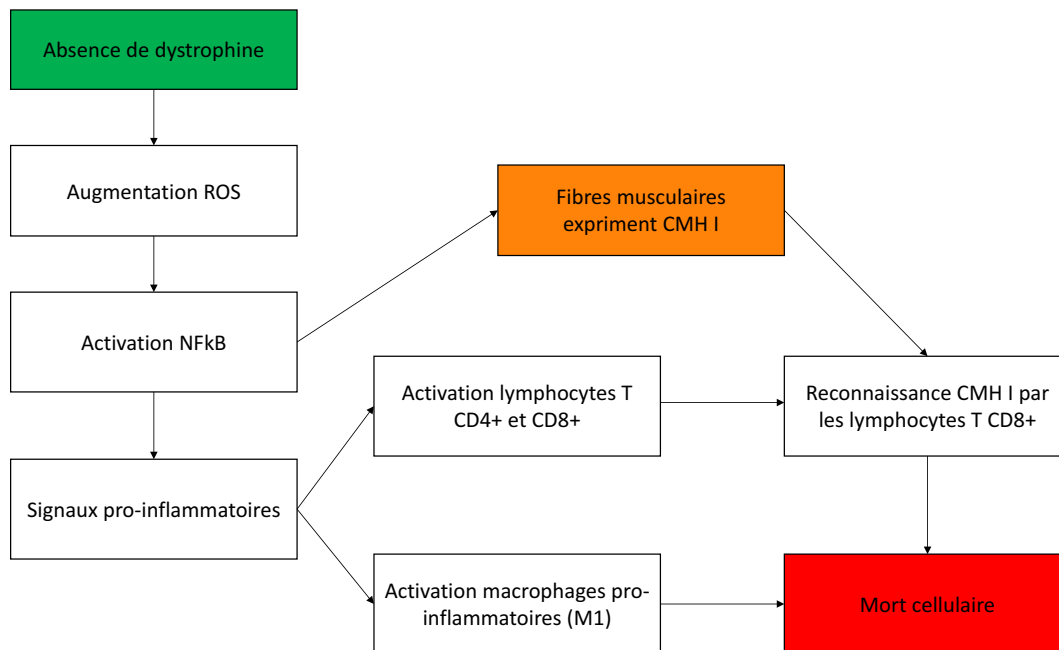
Absence de dystrophine

Augmentation ROS

Activation NFkB

Signaux pro-inflammatoires

Fibres musculaires expriment CMH I

Activation lymphocytes T CD4+ et CD8+

Activation macrophages pro-inflammatoires (M1)

Reconnaissance CMH I par les lymphocytes T CD8+

Mort cellulaire